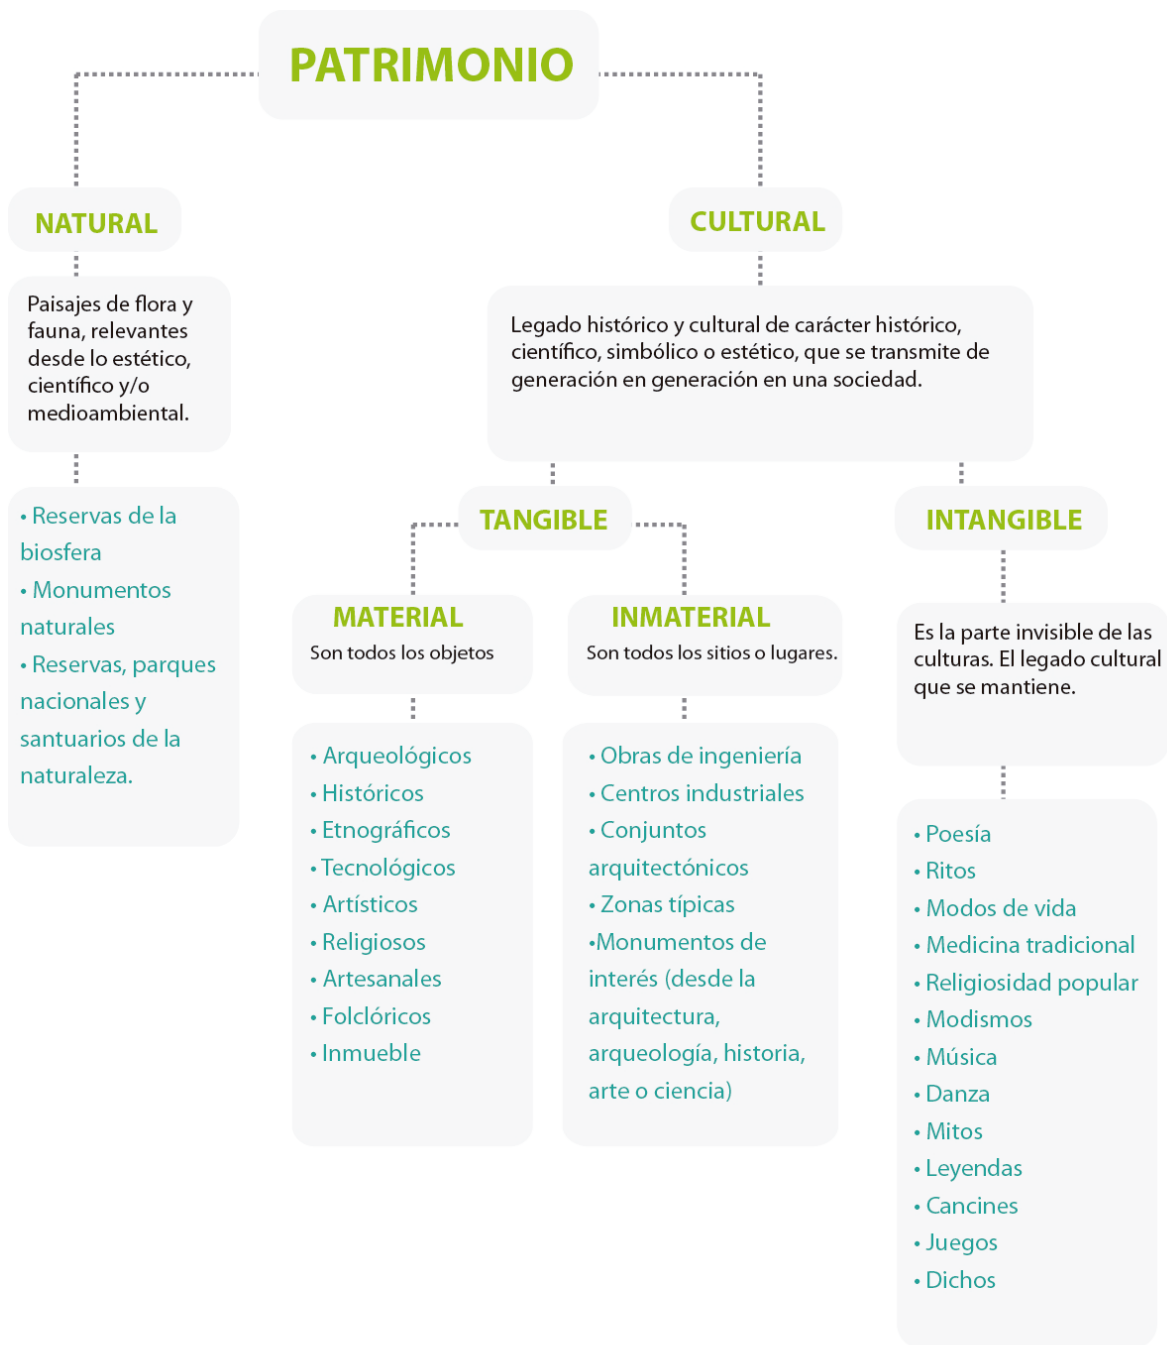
PATRIMONIO

NATURAL

Paisajes de flora y fauna, relevantes desde lo estético, científico y/o medioambiental.

• Reservas de la biosfera
• Monumentos naturales
• Reservas, parques nacionales y santuarios de la naturaleza.

CULTURAL

Legado histórico y cultural de carácter histórico, científico, simbólico o estético, que se transmite de generación en generación en una sociedad.

TANGIBLE

MATERIAL
Son todos los objetos

• Arqueológicos
• Históricos
• Etnográficos
• Tecnológicos
• Artísticos
• Religiosos
• Artesanales
• Folclóricos
• Inmueble

INMATERIAL
Son todos los sitios o lugares.

• Obras de ingeniería
• Centros industriales
• Conjuntos arquitectónicos
• Zonas típicas
•Monumentos de interés (desde la arquitectura, arqueología, historia, arte o ciencia)

INTANGIBLE

Es la parte invisible de las culturas. El legado cultural que se mantiene.

• Poesía
• Ritos
• Modos de vida
• Medicina tradicional
• Religiosidad popular
• Modismos
• Música
• Danza
• Mitos
• Leyendas
• Cancines
• Juegos
• Dichos